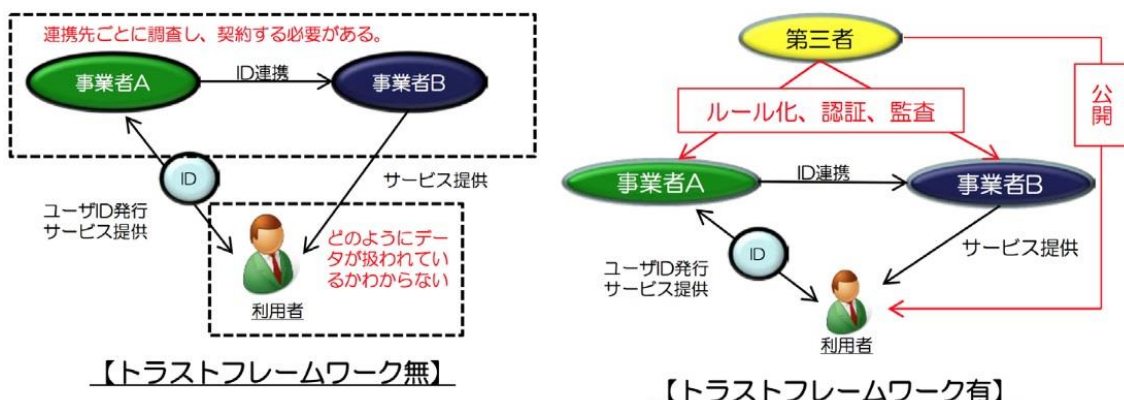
連携先ごとに調査し、契約する必要がある。

事業者A

ID連携

事業者B

ID

ユーザID発行
サービス提供

サービス提供

どのようにデータが扱われているかわからない

利用者

【トラストフレームワーク無】

第三者

公開

ルール化、認証、監査

事業者A

ID連携

事業者B

ID

ユーザID発行
サービス提供

サービス提供

利用者

【トラストフレームワーク有】